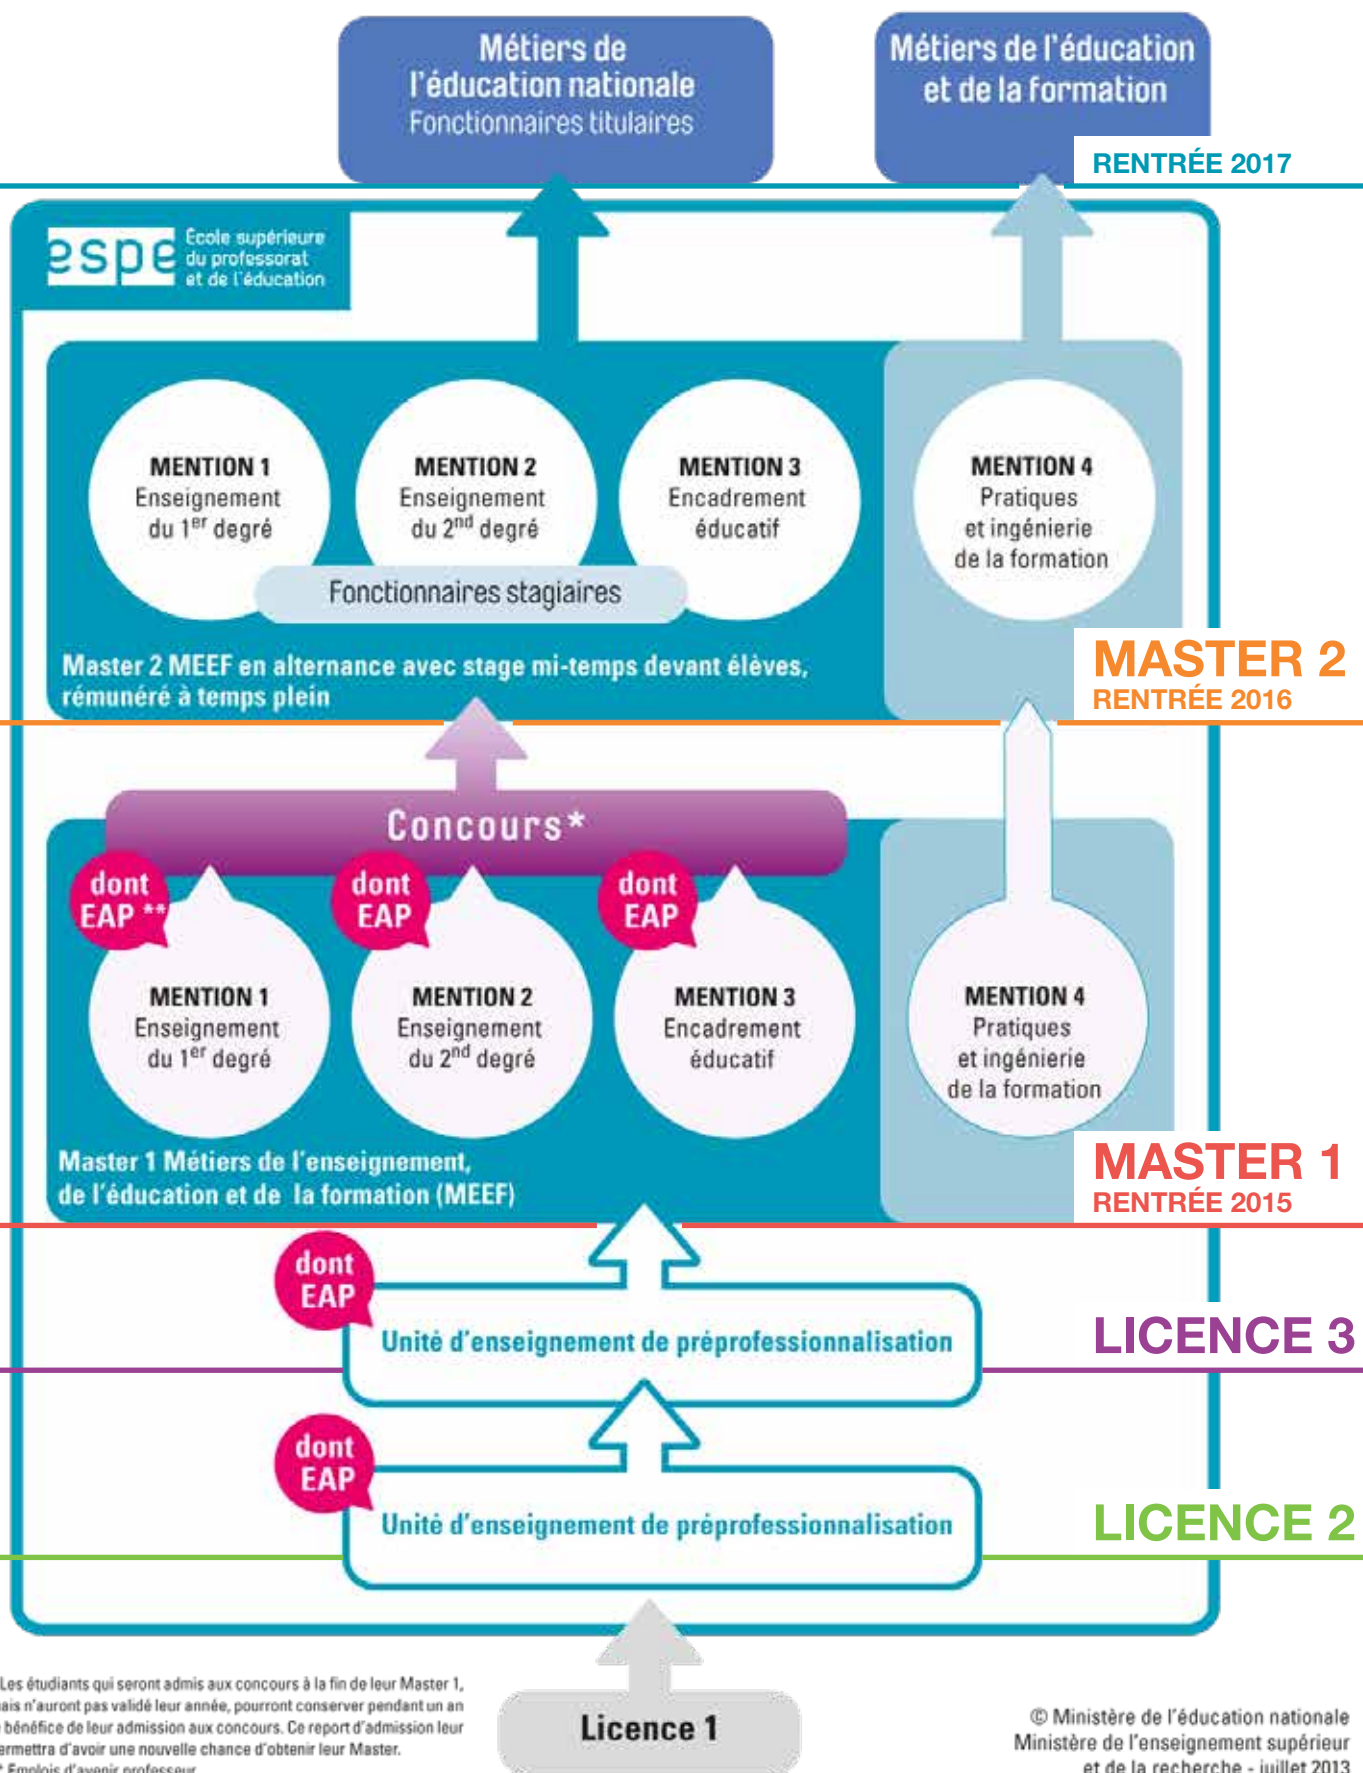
Métiers de l'éducation nationale
Fonctionnaires titulaires

Métiers de l'éducation et de la formation

RENTRÉE 2017

espe École supérieure du professorat et de l'éducation

MENTION 1
Enseignement du 1$^{er}$ degré

MENTION 2
Enseignement du 2$^{nd}$ degré

MENTION 3
Encadrement éducatif

MENTION 4
Pratiques et ingénierie de la formation

Fonctionnaires stagiaires

Master 2 MEEF en alternance avec stage mi-temps devant élèves, rémunéré à temps plein

MASTER 2
RENTRÉE 2016

Concours*

dont EAP **

dont EAP

dont EAP

MENTION 1
Enseignement du 1$^{er}$ degré

MENTION 2
Enseignement du 2$^{nd}$ degré

MENTION 3
Encadrement éducatif

MENTION 4
Pratiques et ingénierie de la formation

Master 1 Métiers de l'enseignement, de l'éducation et de la formation (MEEF)

MASTER 1
RENTRÉE 2015

dont EAP

Unité d'enseignement de préprofessionnalisation

LICENCE 3

dont EAP

Unité d'enseignement de préprofessionnalisation

LICENCE 2

Licence 1

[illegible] Les étudiants qui seront admis aux concours à la fin de leur Master 1, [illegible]ais n'auront pas validé leur année, pourront conserver pendant un an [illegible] bénéfice de leur admission aux concours. Ce report d'admission leur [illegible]ermettra d'avoir une nouvelle chance d'obtenir leur Master.
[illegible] Emplois d'avenir professeur

© Ministère de l'éducation nationale
Ministère de l'enseignement supérieur et de la recherche - juillet 2013